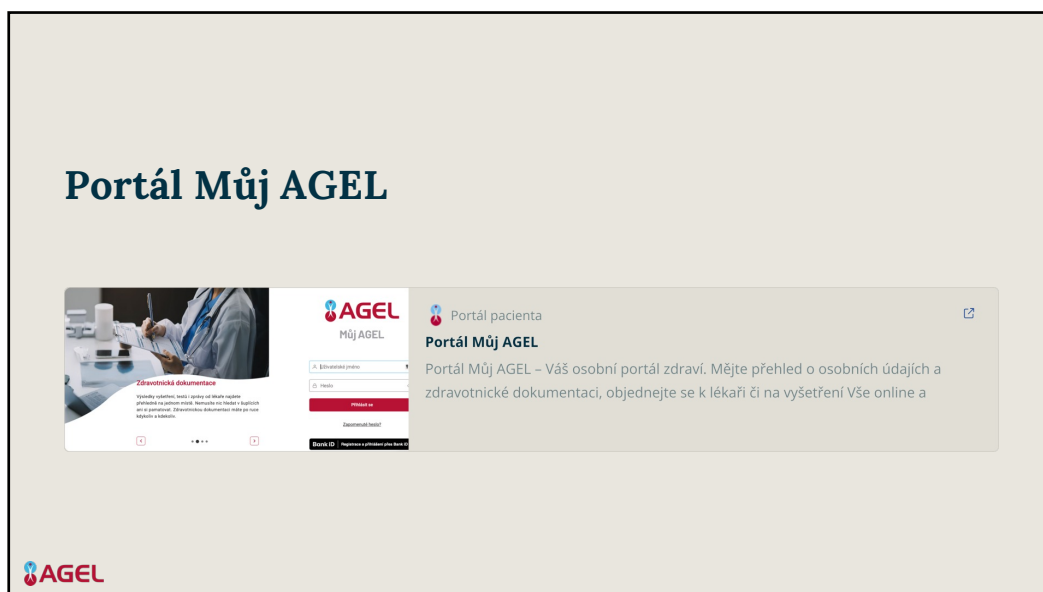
Portál Můj AGEL

AGEL
Můj AGEL

Zdravotnická dokumentace

Výsledky vyšetření, testů i zprávy od lékaře najdete přehledně na jednom místě. Nemusíte nic hledat v šuplících ani si pamatovat. Zdravotnickou dokumentaci máte po ruce kdykoliv a kdekoliv.

Uživatelské jméno

Heslo

Přihlásit se

Zapomenuté heslo?

Bank iD | Registrace a přihlášení přes Bank iD

Portál pacienta

Portál Můj AGEL

Portál Můj AGEL – Váš osobní portál zdraví. Mějte přehled o osobních údajích a zdravotnické dokumentaci, objednejte se k lékaři či na vyšetření Vše online a

AGEL